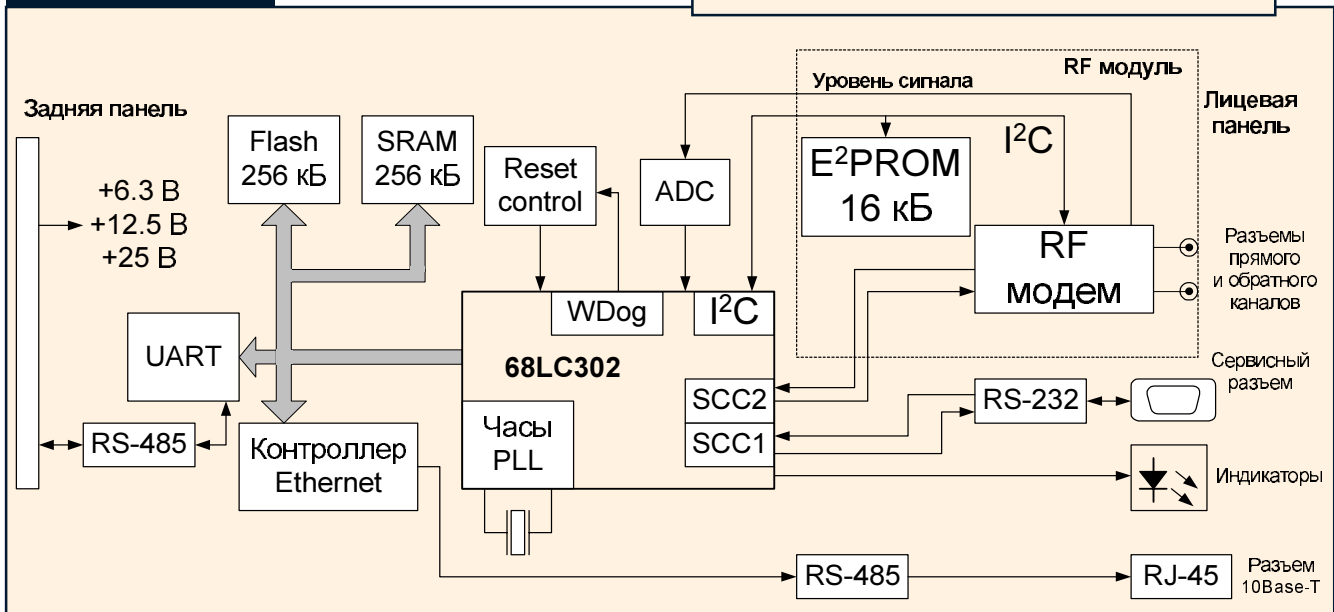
RF модуль

Уровень сигнала

Задняя панель

Лицевая панель

Flash 256 кБ

SRAM 256 кБ

Reset control

ADC

$E^2PROM$ 16 кБ

$I^2C$

+6.3 В
+12.5 В
+25 В

RF модем

Разъемы прямого и обратного каналов

WDog

$I^2C$

UART

68LC302

Сервисный разъем

SCC2

RS-232

SCC1

RS-485

Контроллер Ethernet

Часы PLL

Индикаторы

RS-485

RJ-45

Разъем 10Base-T